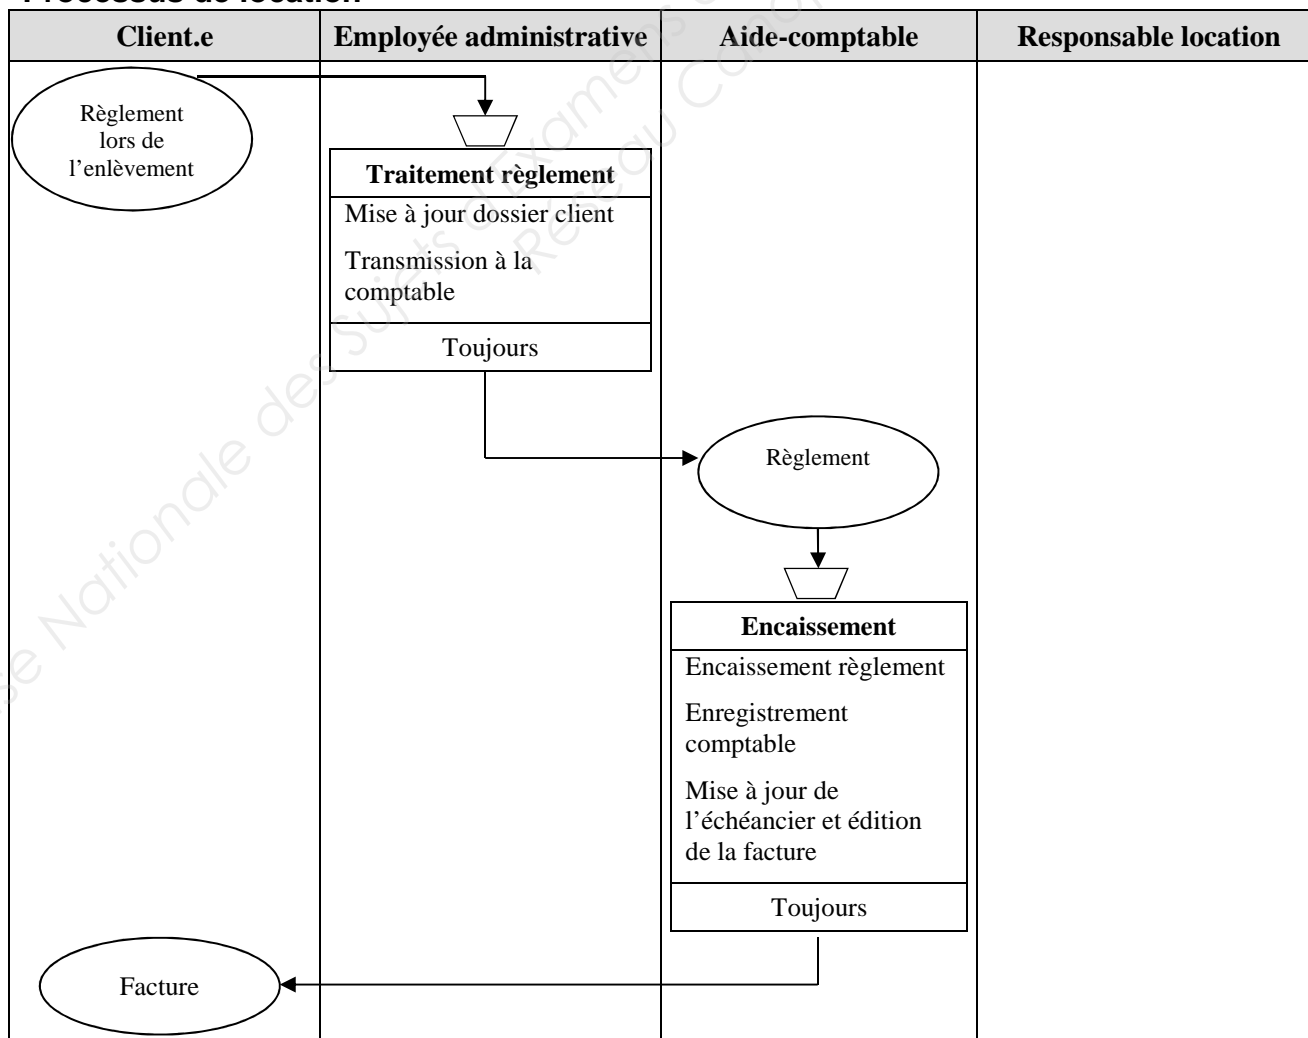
Processus de location

| Client.e | Employée administrative | Aide-comptable | Responsable location |
|---|---|---|---|

Règlement lors de l'enlèvement

Traitement règlement
Mise à jour dossier client
Transmission à la comptable
Toujours

Règlement

Encaissement
Encaissement règlement
Enregistrement comptable
Mise à jour de l'échéancier et édition de la facture
Toujours

Facture

Base Nationale des Sujets d'Examens Réseau Canopé